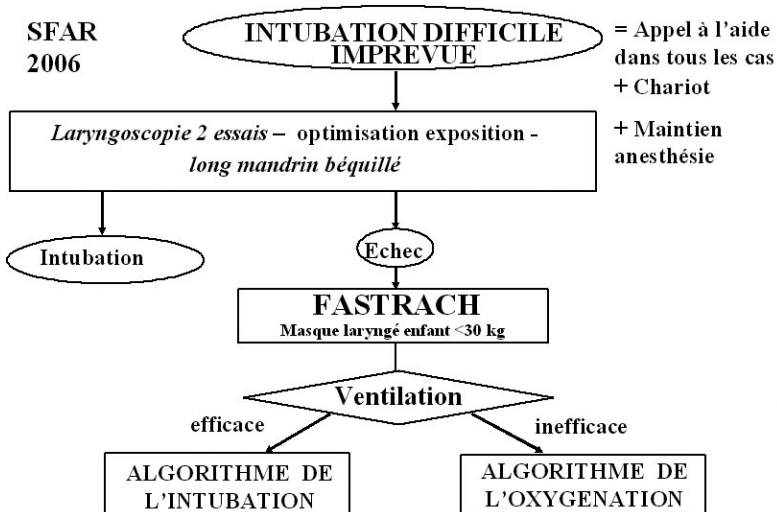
SFAR
2006

INTUBATION DIFFICILE
IMPREVUE

= Appel à l'aide
dans tous les cas
+ Chariot
+ Maintien
anesthésie

*Laryngoscopie 2 essais* – optimisation exposition -
*long mandrin béquillé*

Intubation

Echec

FASTRACH
Masque laryngé enfant <30 kg

Ventilation

efficace

inefficace

ALGORITHME DE
L'INTUBATION

ALGORITHME DE
L'OXYGENATION